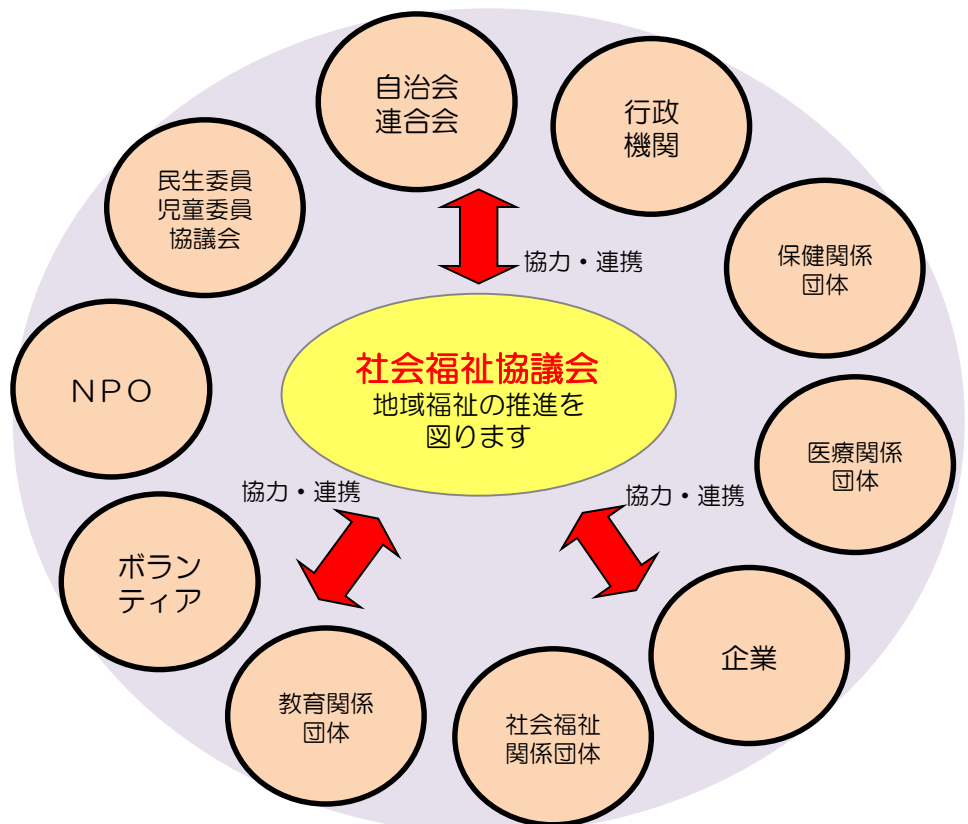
自治会
連合会

行政
機関

民生委員
児童委員
協議会

協力・連携

保健関係
団体

NPO

社会福祉協議会
地域福祉の推進を
図ります

医療関係
団体

協力・連携

協力・連携

ボランティア

企業

教育関係
団体

社会福祉
関係団体